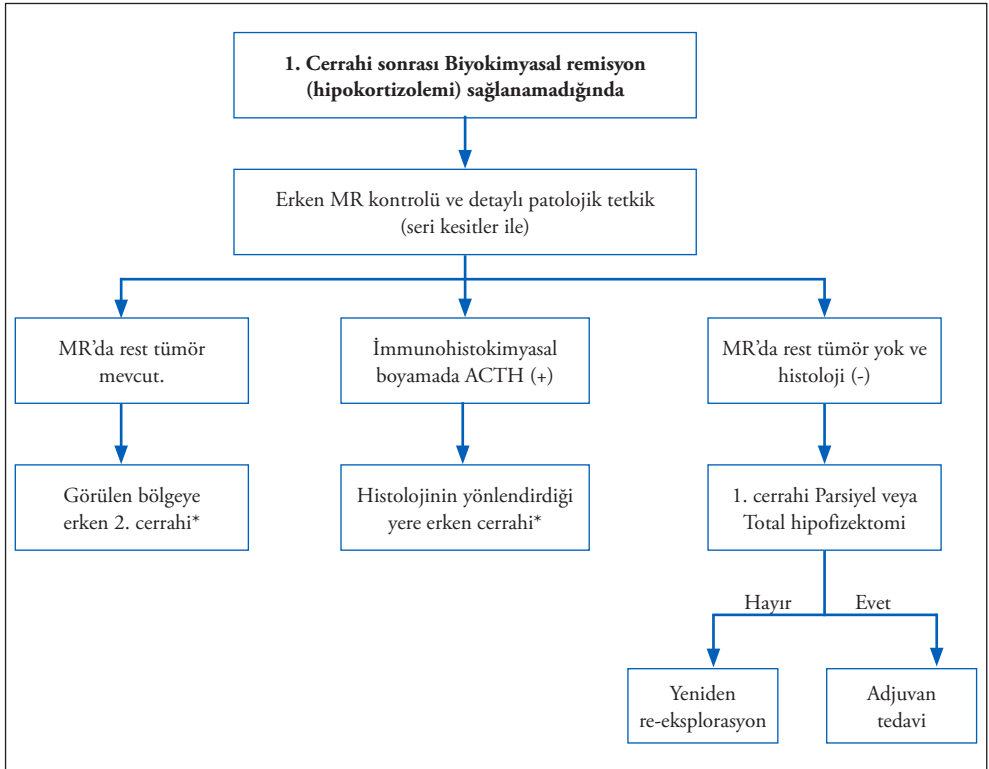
**1. Cerrahi sonrası Biyokimyasal remisyon (hipokortizolemi) sağlanamadığında**

Erken MR kontrolü ve detaylı patolojik tetkik (seri kesitler ile)

MR'da rest tümör mevcut.

Görülen bölgeye erken 2. cerrahi*

İmmunohistokimyasal boyamada ACTH (+)

Histolojinin yönlendirdiği yere erken cerrahi*

MR'da rest tümör yok ve histoloji (-)

1. cerrahi Parsiyel veya Total hipofizektomi

Hayır

Yeniden re-eksplorasyon

Evet

Adjuvan tedavi